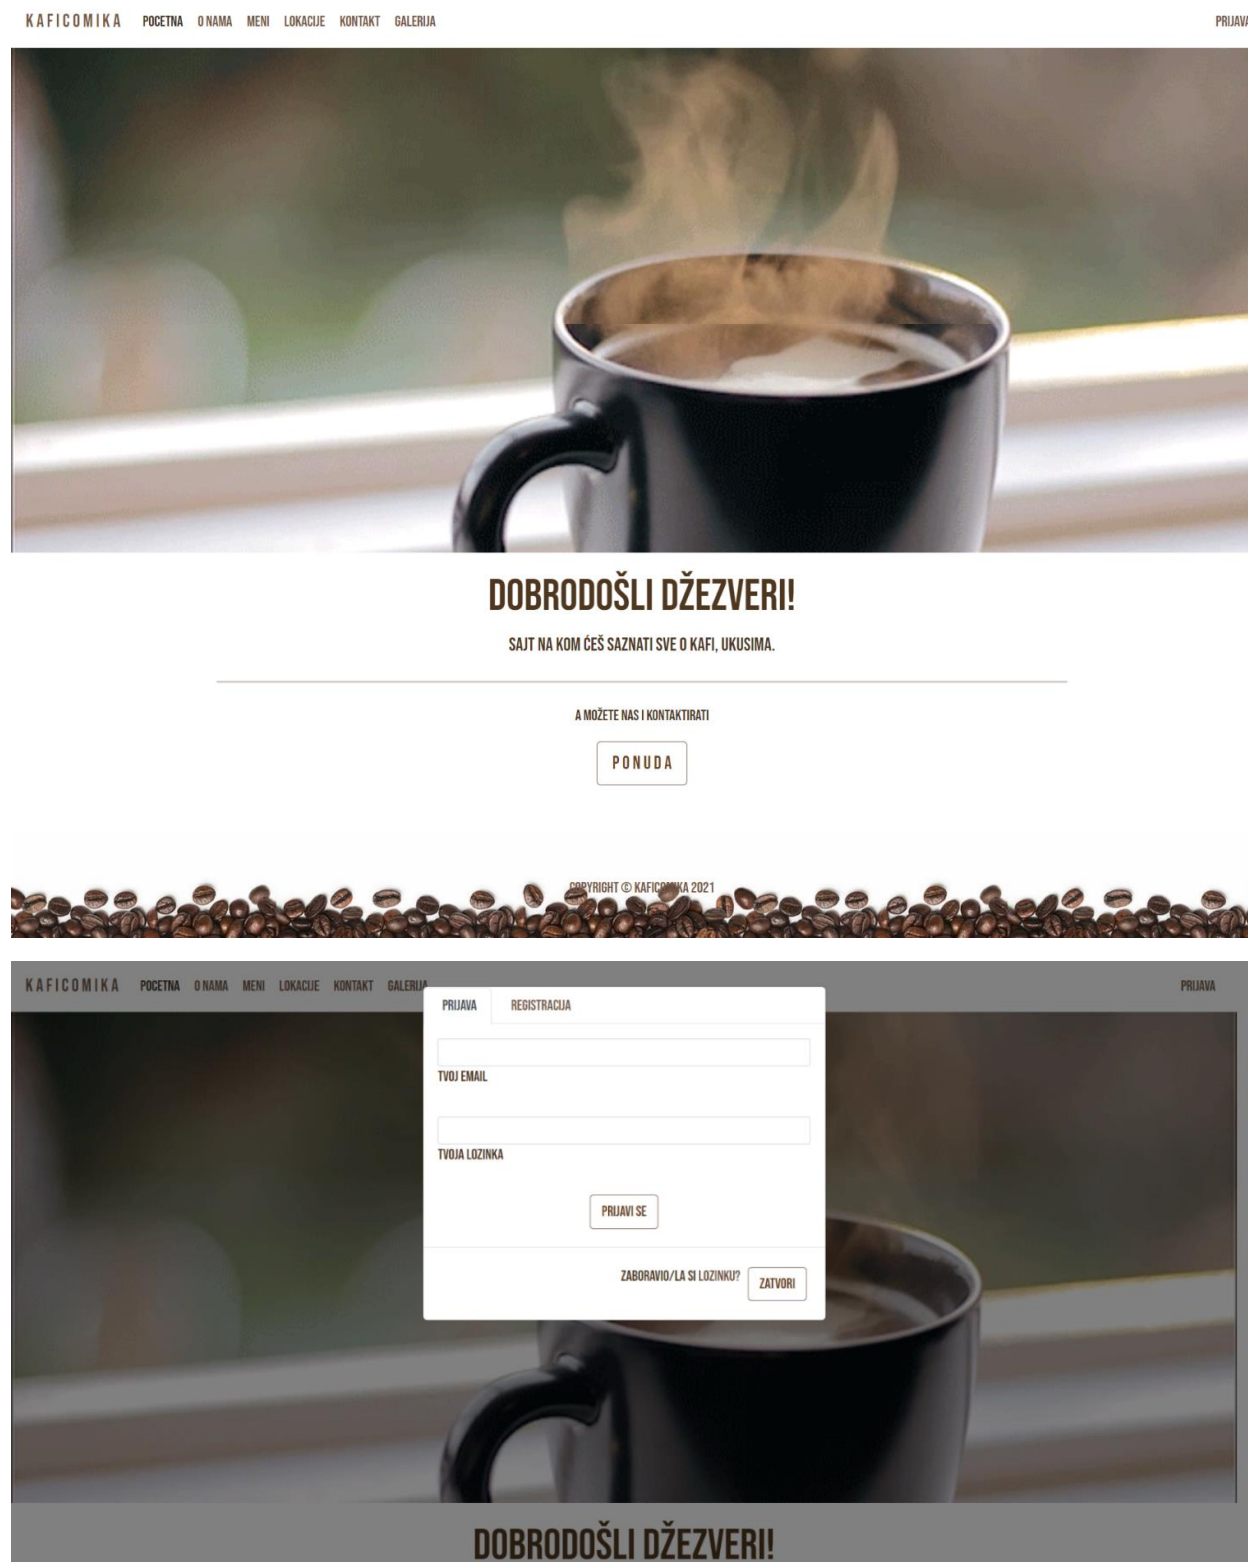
KAFICOMIKA POCETNA O NAMA MENI LOKACIJE KONTAKT GALERIJA

PRIJAVA

DOBRODOŠLI DŽEZVERI!

SAJT NA KOM ĆEŠ SAZNATI SVE O KAFI, UKUSIMA.

A MOŽETE NAS I KONTAKTIRATI

PONUDA

COPYRIGHT © KAFICOMIKA 2021

KAFICOMIKA POCETNA O NAMA MENI LOKACIJE KONTAKT GALERIJA

PRIJAVA

PRIJAVA REGISTRACIJA

TVOJ EMAIL

TVOJA LOZINKA

PRIJAVI SE

ZABORAVIO/LA SI LOZINKU? ZATVORI

DOBRODOŠLI DŽEZVERI!